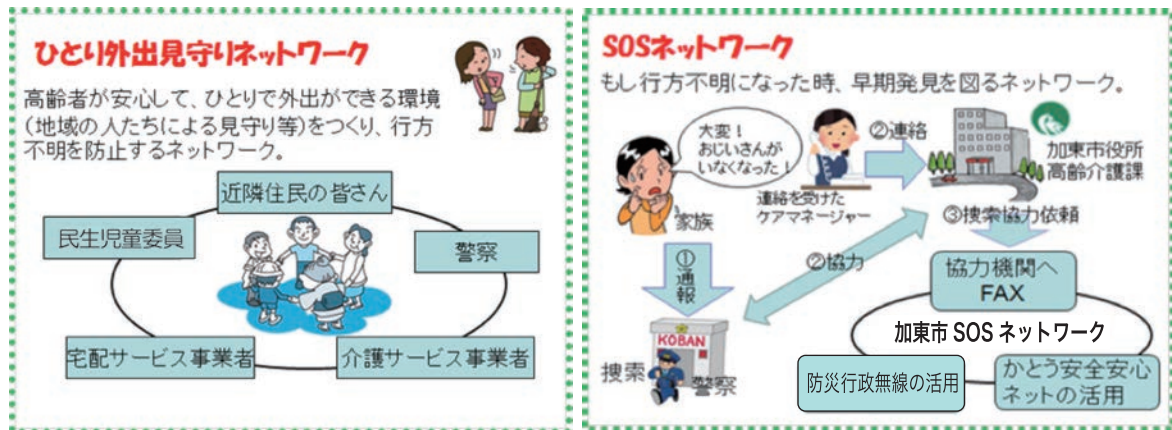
ひとり外出見守りネットワーク

高齢者が安心して、ひとりで外出ができる環境（地域の人たちによる見守り等）をつくり、行方不明を防止するネットワーク。

近隣住民の皆さん

民生児童委員

警察

宅配サービス事業者

介護サービス事業者

SOSネットワーク

もし行方不明になった時、早期発見を図るネットワーク。

大変！おじいさんがいなくなった！

家族

連絡を受けたケアマネージャー

②連絡

加東市役所高齢介護課

③捜索協力依頼

①通報

②協力

協力機関へFAX

加東市SOSネットワーク

KOBAN

捜索

警察

防災行政無線の活用

かとう安全安心ネットの活用